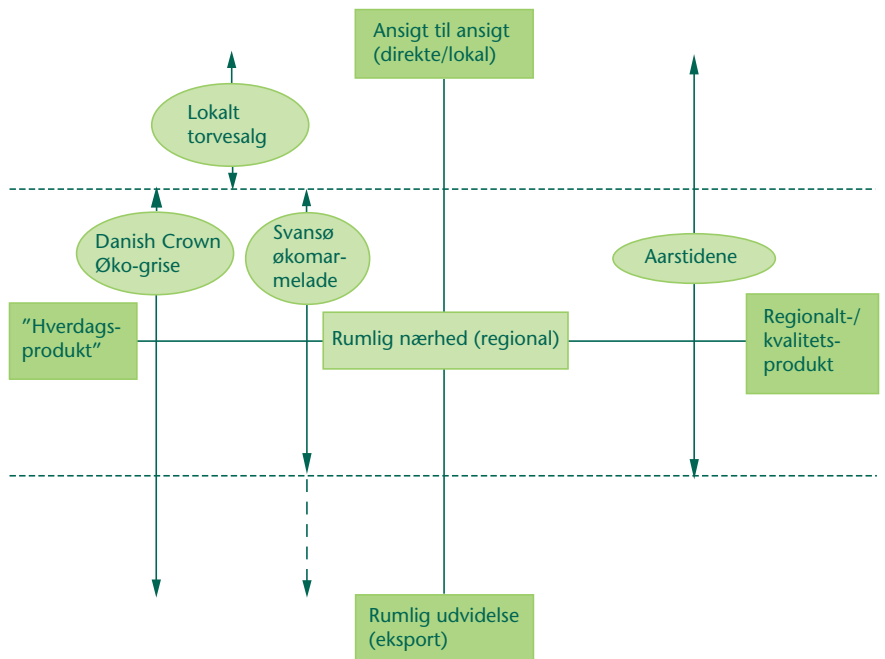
Ansigt til ansigt (direkte/lokal)

Lokalt torvesalg

Danish Crown Øko-grise

Svansø økomarmelade

Aarstidene

"Hverdagsprodukt"

Rumlig nærhed (regional)

Regionalt-/ kvalitetsprodukt

Rumlig udvidelse (eksport)